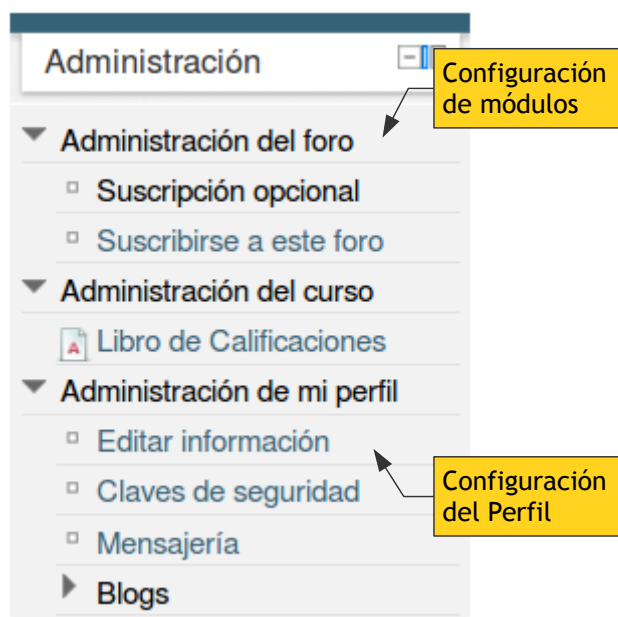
Administración

Configuración de módulos

Administración del foro

Suscripción opcional

Suscribirse a este foro

Administración del curso

Libro de Calificaciones

Administración de mi perfil

Editar información

Claves de seguridad

Configuración del Perfil

Mensajería

Blogs